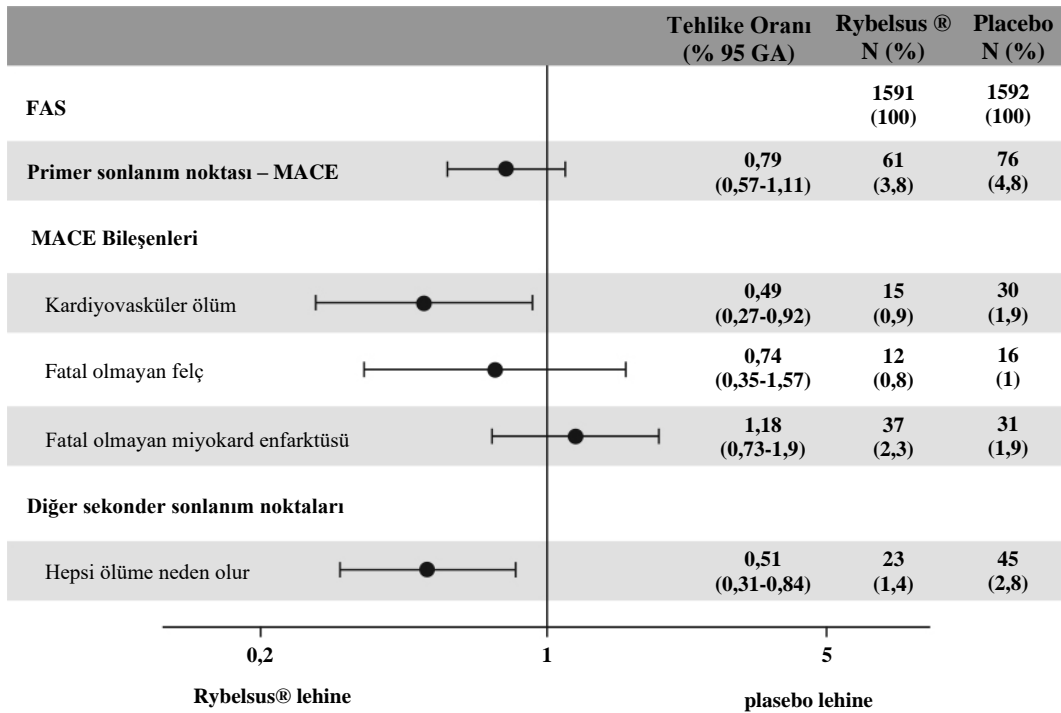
| | Tehlike Oranı (% 95 GA) | Rybelsus ® N (%) | Placebo N (%) |
|---|---|---|---|
| FAS | | 1591 (100) | 1592 (100) |
| Primer sonlanım noktası – MACE | 0,79 (0,57-1,11) | 61 (3,8) | 76 (4,8) |
| MACE Bileşenleri | | | |
| Kardiyovasküler ölüm | 0,49 (0,27-0,92) | 15 (0,9) | 30 (1,9) |
| Fatal olmayan felç | 0,74 (0,35-1,57) | 12 (0,8) | 16 (1) |
| Fatal olmayan miyokard enfarktüsü | 1,18 (0,73-1,9) | 37 (2,3) | 31 (1,9) |
| Diğer sekonder sonlanım noktaları | | | |
| Hepsi ölüme neden olur | 0,51 (0,31-0,84) | 23 (1,4) | 45 (2,8) |

0,2 1 5

Rybelsus® lehine

plasebo lehine